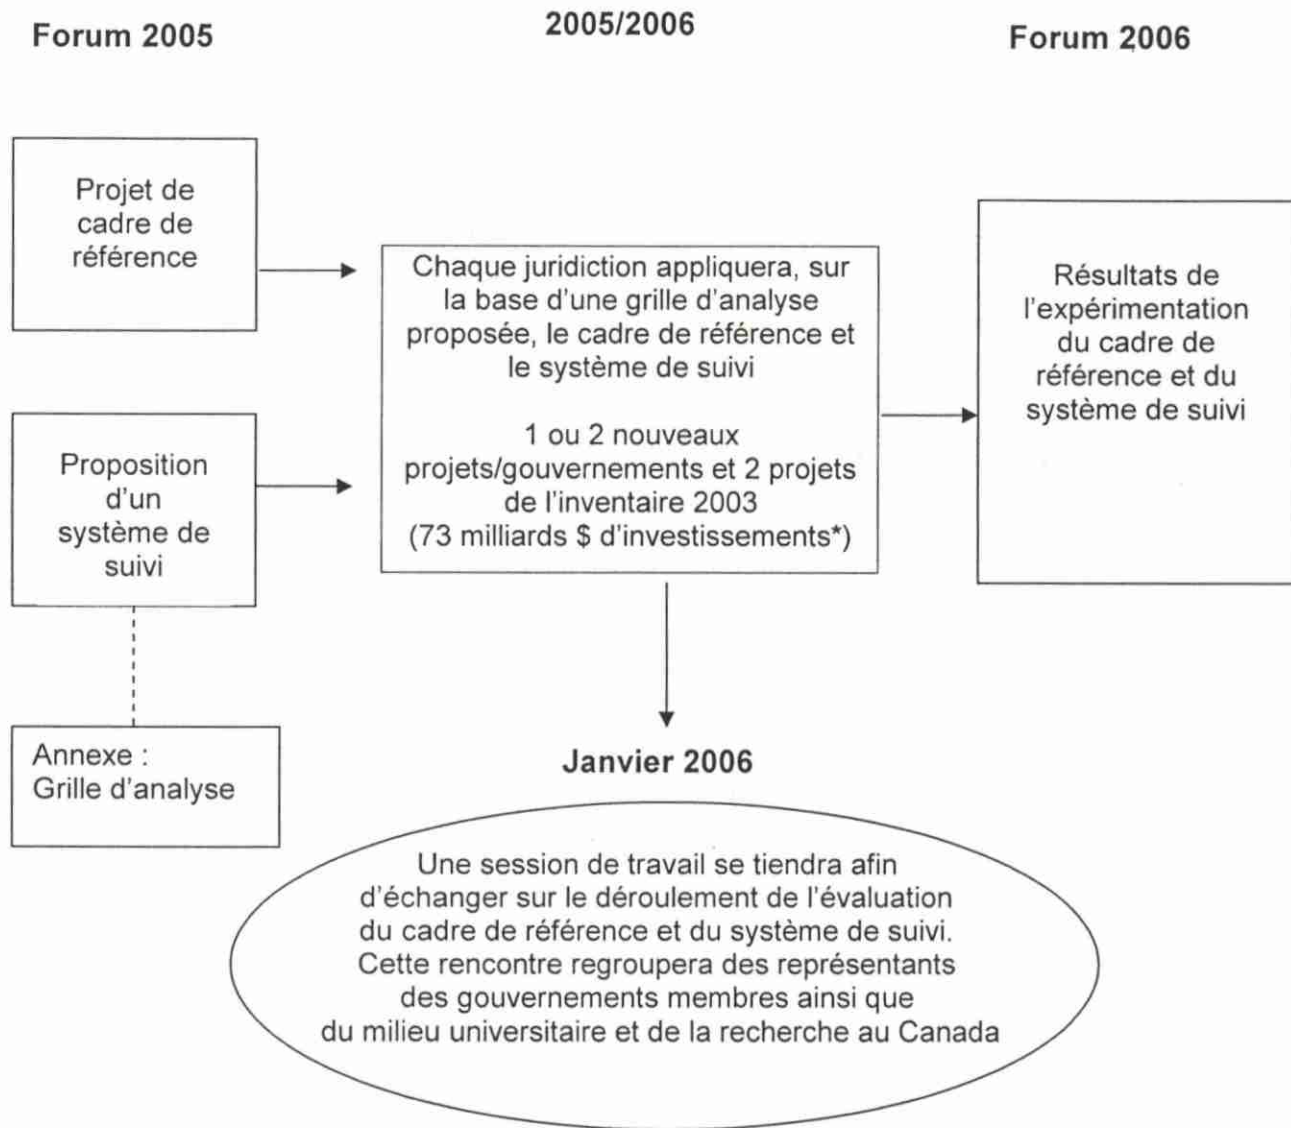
Forum 2005

2005/2006

Forum 2006

Projet de cadre de référence

Proposition d'un système de suivi

Annexe : Grille d'analyse

Chaque juridiction appliquera, sur la base d'une grille d'analyse proposée, le cadre de référence et le système de suivi

1 ou 2 nouveaux projets/gouvernements et 2 projets de l'inventaire 2003 (73 milliards $ d'investissements*)

Résultats de l'expérimentation du cadre de référence et du système de suivi

Janvier 2006

Une session de travail se tiendra afin d'échanger sur le déroulement de l'évaluation du cadre de référence et du système de suivi. Cette rencontre regroupera des représentants des gouvernements membres ainsi que du milieu universitaire et de la recherche au Canada